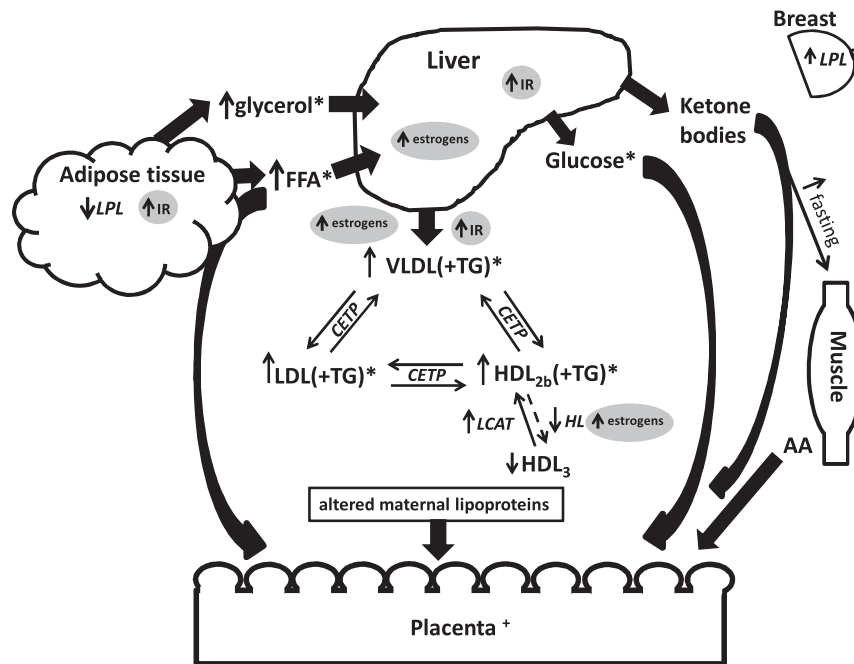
Breast
↑LPL

Liver
↑IR
↑estrogens

↑glycerol*
↑FFA*

Ketone bodies
Glucose*

Adipose tissue
↓LPL ↑IR

↑estrogens ↑IR
↑ VLDL(+TG)*

fasting

CETP
CETP

↑LDL(+TG)*
CETP
↑ HDL$_{2b}$(+TG)*

↑LCAT
↓HL ↑estrogens
↓HDL$_3$

Muscle

AA

altered maternal lipoproteins

Placenta $^+$